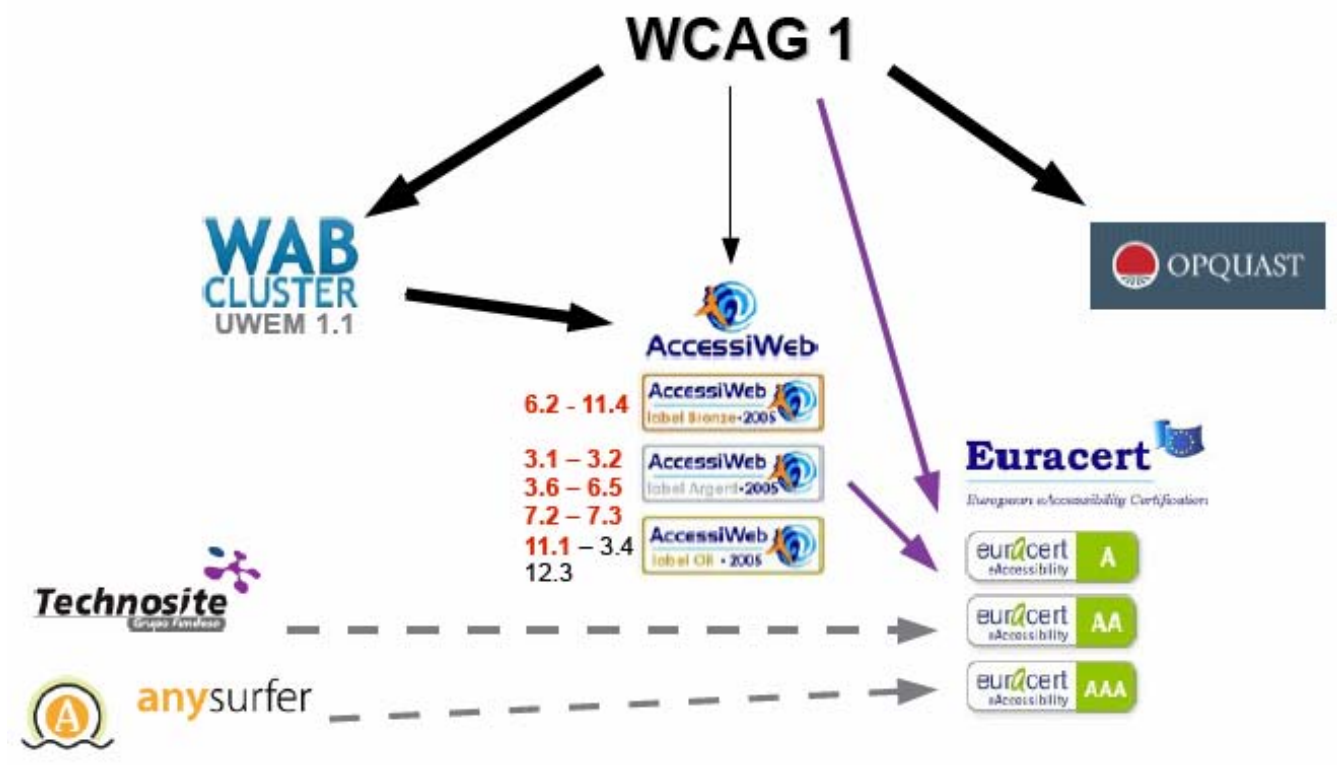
WCAG 1

WAB CLUSTER
UWEM 1.1

AccessiWeb

OPQUAST

6.2 - 11.4
AccessiWeb label Bronze • 2005

3.1 – 3.2
3.6 – 6.5
7.2 – 7.3
11.1 – 3.4
12.3
AccessiWeb label Argent • 2005

AccessiWeb label Or • 2005

Euracert
European eAccessibility Certification

euracert eAccessibility A
euracert eAccessibility AA
euracert eAccessibility AAA

Technosite
Grupo Fundosa

anysurfer